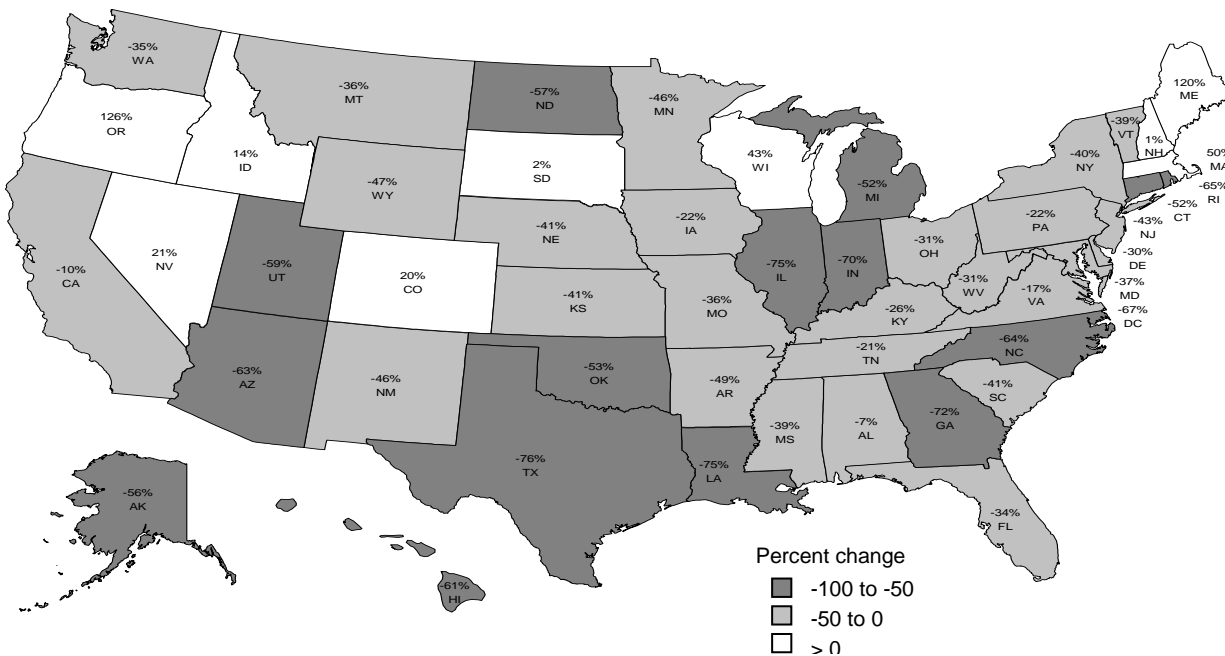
-35%
WA

126%
OR

14%
ID

-36%
MT

-57%
ND

-46%
MN

120%
ME

-39%
VT

1%
NH

50%
MA

-65%
RI

-52%
CT

43%
WI

-40%
NY

2%
SD

-47%
WY

-52%
MI

-22%
IA

-41%
NE

-22%
PA

-43%
NJ

-30%
DE

-37%
MD

-67%
DC

-10%
CA

21%
NV

-59%
UT

20%
CO

-75%
IL

-70%
IN

-31%
OH

-31%
WV

-17%
VA

-41%
KS

-36%
MO

-26%
KY

-21%
TN

-64%
NC

-63%
AZ

-46%
NM

-53%
OK

-49%
AR

-41%
SC

-39%
MS

-7%
AL

-72%
GA

-76%
TX

-75%
LA

-56%
AK

-34%
FL

-61%
HI

Percent change
-100 to -50
-50 to 0
> 0